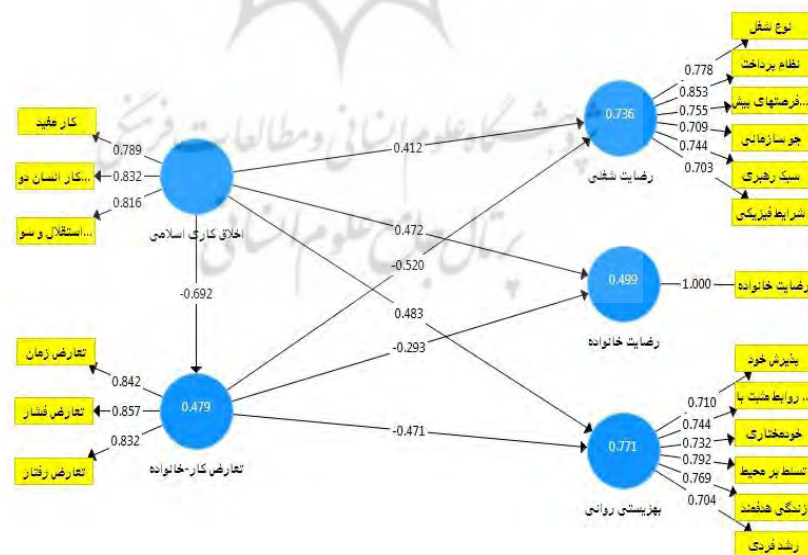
نوع شغل
نظام پرداخت
...فرصتهای بیش
جو سازمانی
سبک رهبری
شرایط فیزیکی
0.778
0.853
0.755
0.709
0.744
0.703
0.736
رضایت شغلی

کار مفید
...کار انسان دو
...استقلال و سو
0.789
0.832
0.816
اخلاق کاری اسلامی
0.412
0.472
-0.520
0.483
-0.692

0.499
رضایت خانواده
1.000
رضایت خانواده

تعارض زمان
تعارض فشار
تعارض رفتار
0.842
0.857
0.832
0.479
تعارض کار-خانواده
-0.293
-0.471

پذیرش خود
...روابط مثبت با
خودمختاری
تسلط بر محیط
زندگی هدفمند
رشد فردی
0.710
0.744
0.732
0.792
0.769
0.704
0.771
بهزیستی روانی

پژوهشگاه علوم انسانی و مطالعات فرهنگی
پرتال جامع علوم انسانی